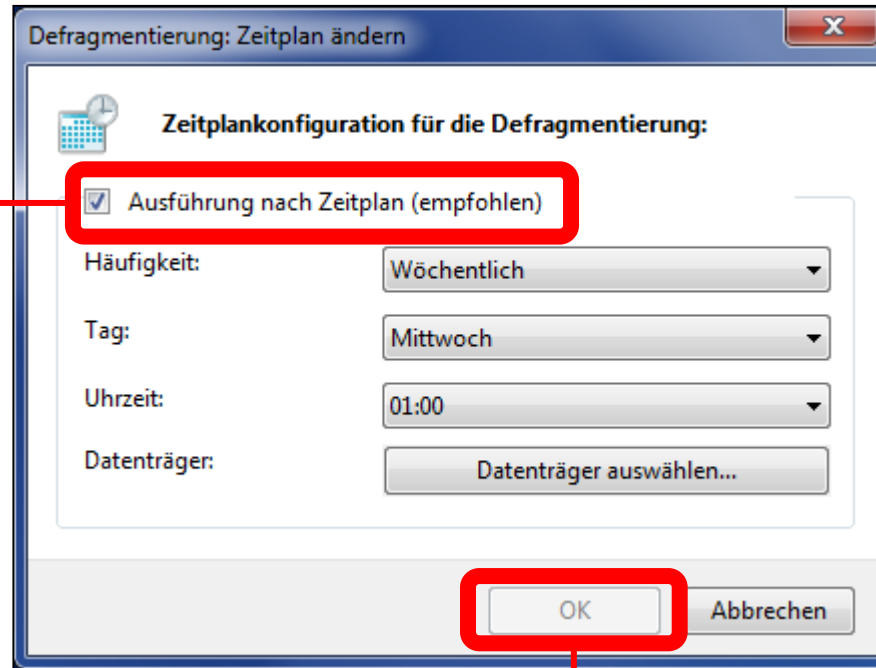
Defragmentierung: Zeitplan ändern

Zeitplankonfiguration für die Defragmentierung:

Ausführung nach Zeitplan (empfohlen)

Häufigkeit: Wöchentlich

Tag: Mittwoch

Uhrzeit: 01:00

Datenträger: Datenträger auswählen...

OK Abbrechen